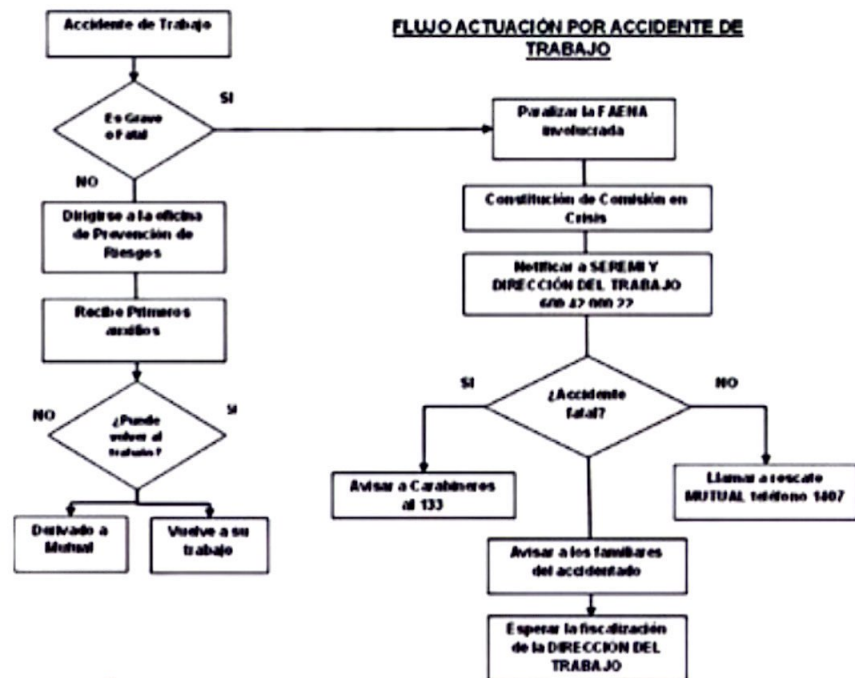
Accidente de Trabajo

FLUJO ACTUACIÓN POR ACCIDENTE DE TRABAJO

Es Grave o Fatal

SI

NO

Paralizar la FAENA involucrada

Dirigirse a la oficina de Prevención de Riesgos

Constitución de Comisión en Crisis

Notificar a SEREMI Y DIRECCIÓN DEL TRABAJO 600 42 000 22

Recibe Primeros auxilios

SI

¿Accidente fatal?

NO

NO

¿Puede volver al trabajo?

SI

Avisar a Carabineros al 133

Llamar a rescate MUTUAL teléfono 1407

Derivado a Mutual

Vuelve a su trabajo

Avisar a los familiares del accidentado

Esperar la fiscalización de la DIRECCION DEL TRABAJO